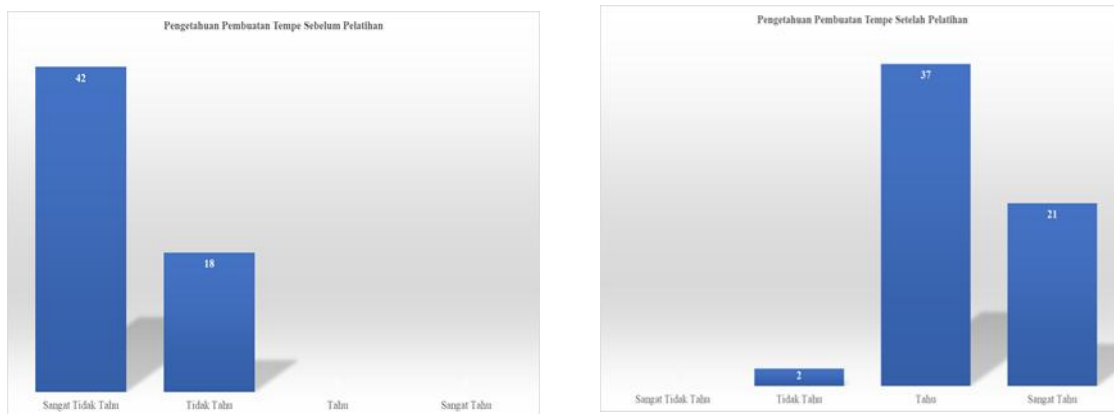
Pengetahuan Pembuatan Tempe Sebelum Pelatihan

42

18

Sangat Tidak Tahu
Tidak Tahu
Tahu
Sangat Tahu

Pengetahuan Pembuatan Tempe Setelah Pelatihan

37

21

2

Sangat Tidak Tahu
Tidak Tahu
Tahu
Sangat Tahu